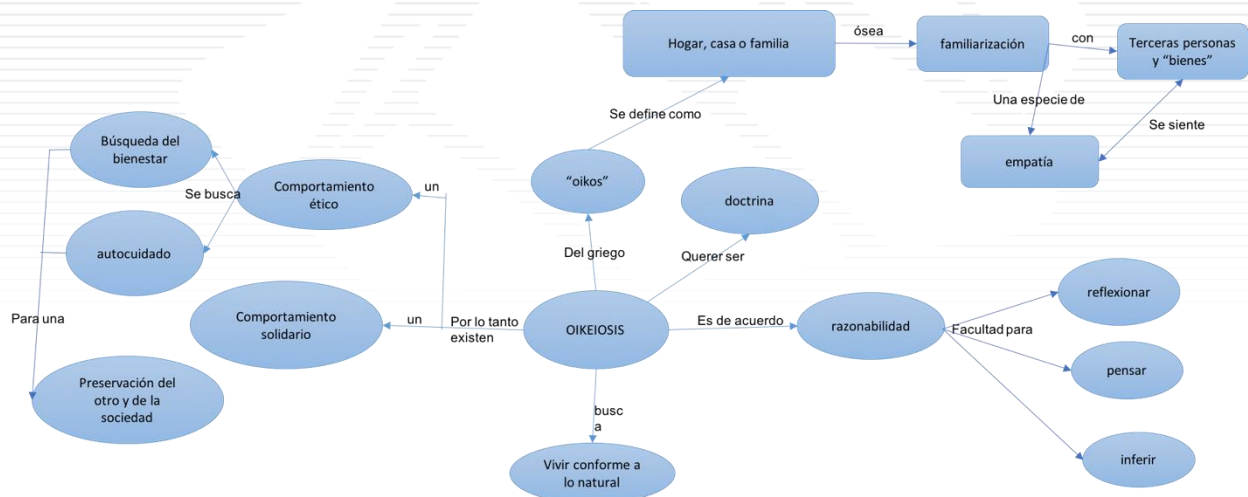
Hogar, casa o familia

ósea

familiarización

con

Terceras personas y “bienes”

Una especie de

Se siente

empatía

Se define como

Búsqueda del bienestar

Se busca

Comportamiento ético

un

“oikos”

doctrina

autocuidado

Del griego

Querer ser

Para una

Comportamiento solidario

un

Por lo tanto existen

OIKEIOSIS

Es de acuerdo

razonabilidad

Facultad para

reflexionar

pensar

inferir

Preservación del otro y de la sociedad

busca

Vivir conforme a lo natural